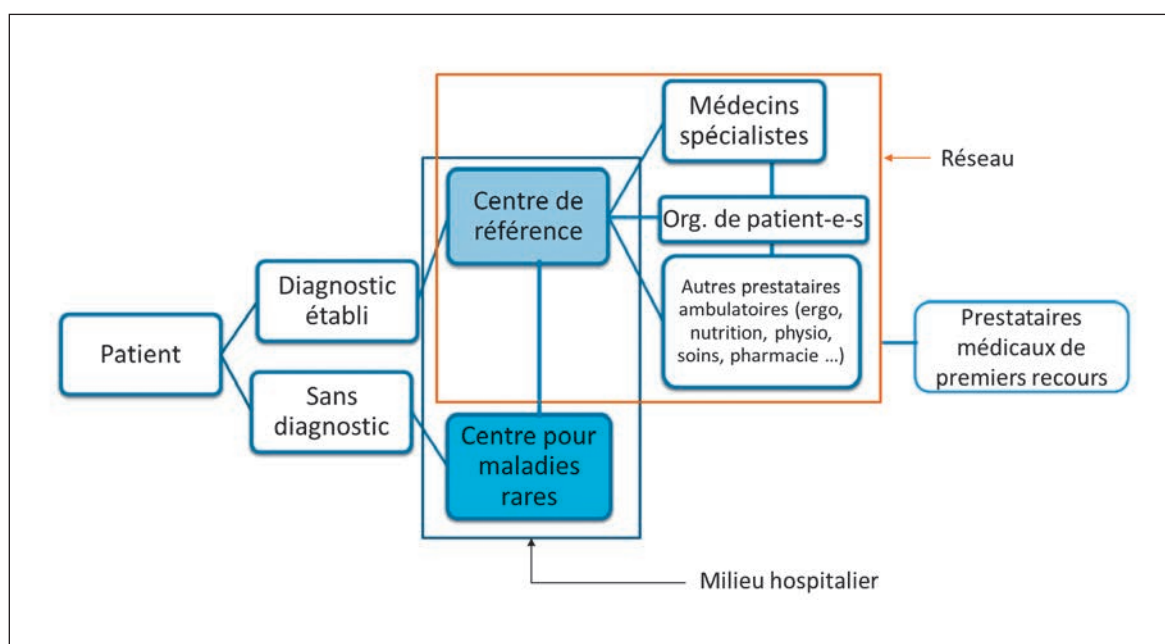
Patient

Diagnostic établi

Sans diagnostic

Centre de référence

Centre pour maladies rares

Médecins spécialistes

Org. de patient-e-s

Autres prestataires ambulatoires (ergo, nutrition, physio, soins, pharmacie ...)

Réseau

Prestataires médicaux de premiers recours

Milieu hospitalier